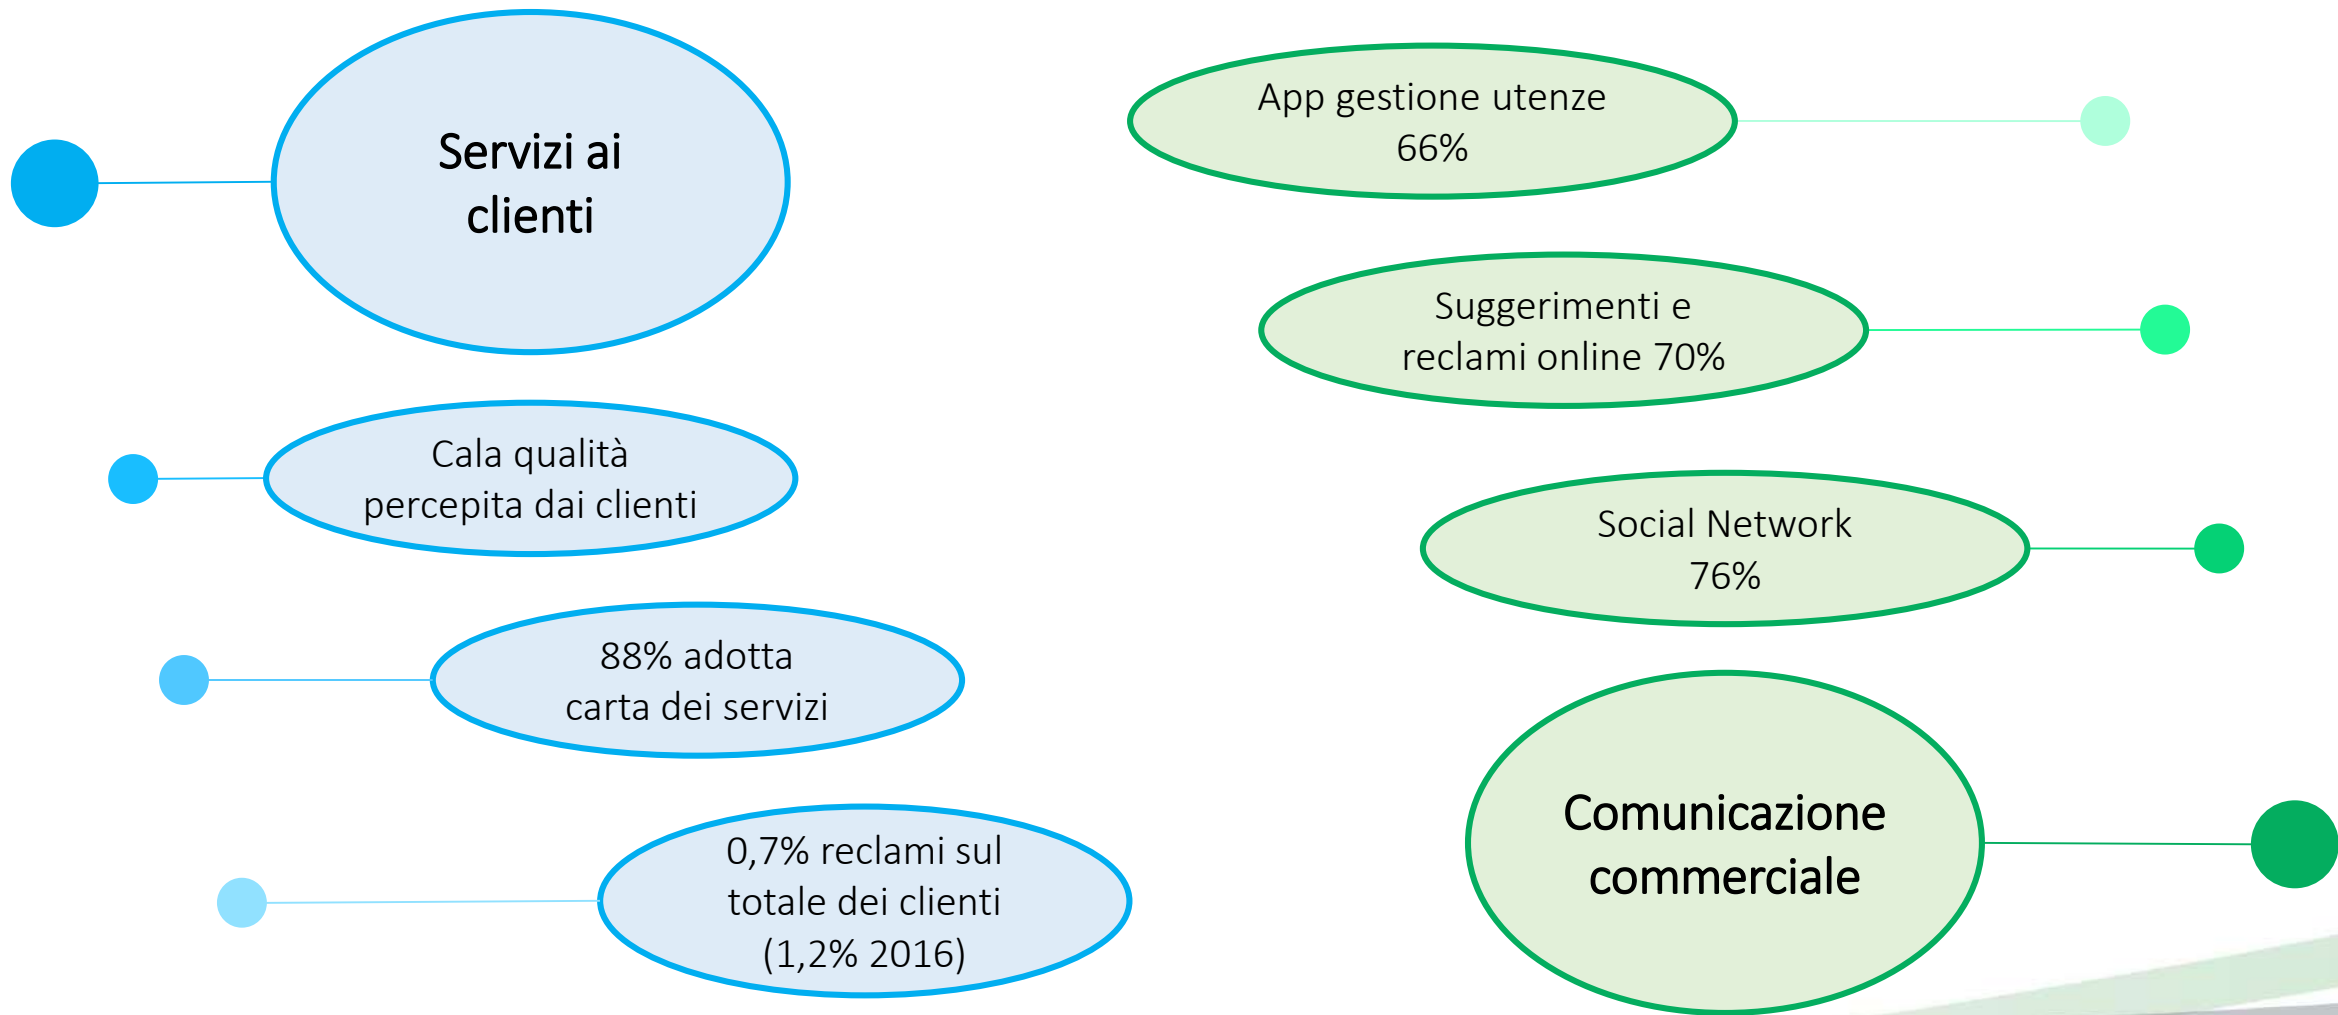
Servizi ai clienti

Cala qualità percepita dai clienti

88% adotta carta dei servizi

0,7% reclami sul totale dei clienti (1,2% 2016)

App gestione utenze 66%

Suggerimenti e reclami online 70%

Social Network 76%

Comunicazione commerciale